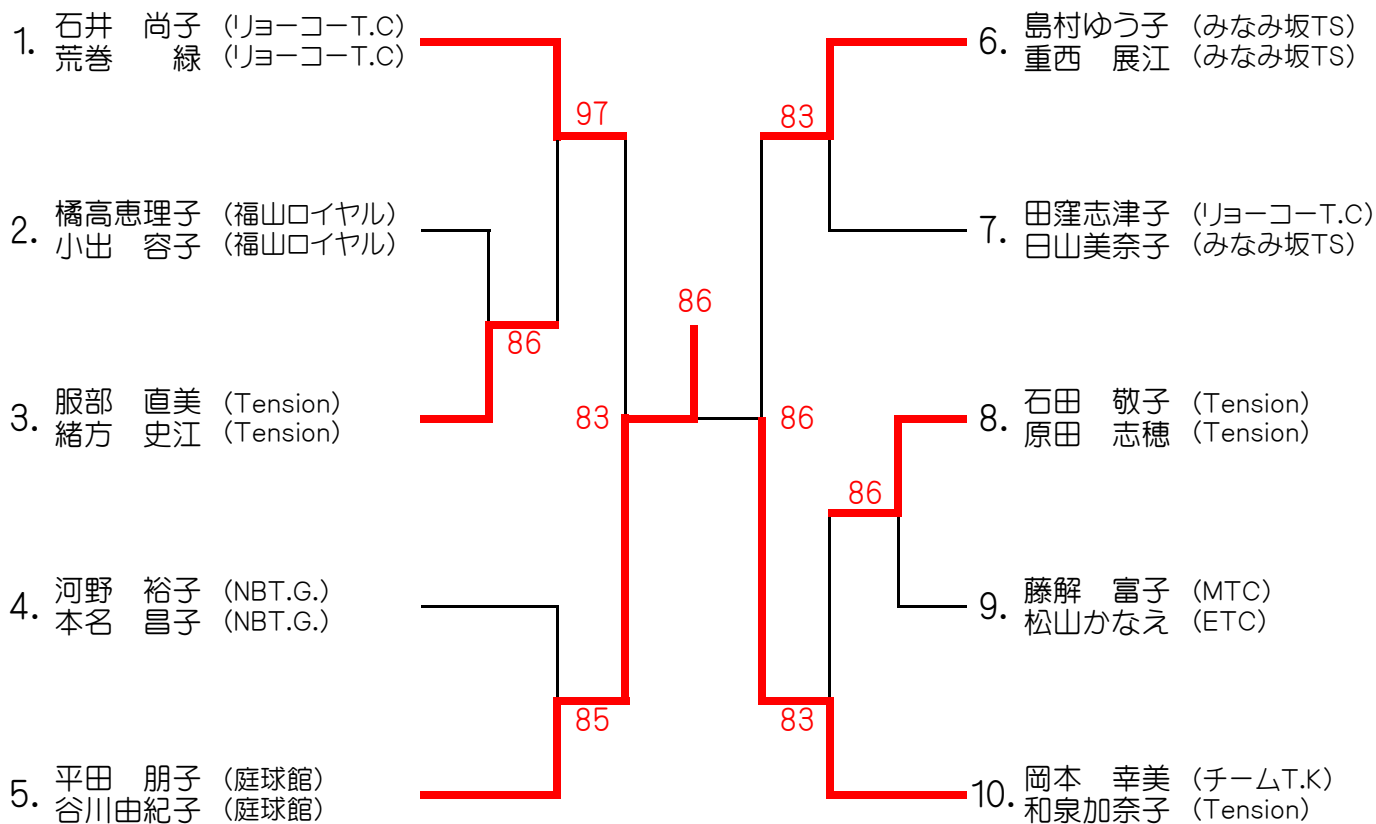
1. 石井　尚子（リョーコーT.C）
荒巻　緑（リョーコーT.C）

2. 橘高恵理子（福山ロイヤル）
小出　容子（福山ロイヤル）

3. 服部　直美（Tension）
緒方　史江（Tension）

4. 河野　裕子（NBT.G.）
本名　昌子（NBT.G.）

5. 平田　朋子（庭球館）
谷川由紀子（庭球館）

6. 島村ゆう子（みなみ坂TS）
重西　展江（みなみ坂TS）

7. 田窪志津子（リョーコーT.C）
日山美奈子（みなみ坂TS）

8. 石田　敬子（Tension）
原田　志穂（Tension）

9. 藤解　富子（MTC）
松山かなえ（ETC）

10. 岡本　幸美（チームT.K）
和泉加奈子（Tension）

97
86
83
85
86
83
86
86
83